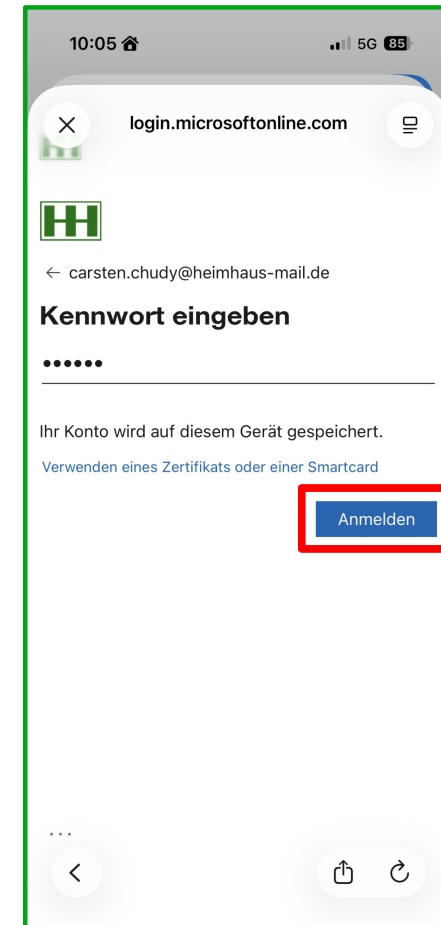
10:05

5G 85

login.microsoftonline.com

HH

← carsten.chudy@heimhaus-mail.de

Kennwort eingeben

••••••

Ihr Konto wird auf diesem Gerät gespeichert.

Verwenden eines Zertifikats oder einer Smartcard

Anmelden

...